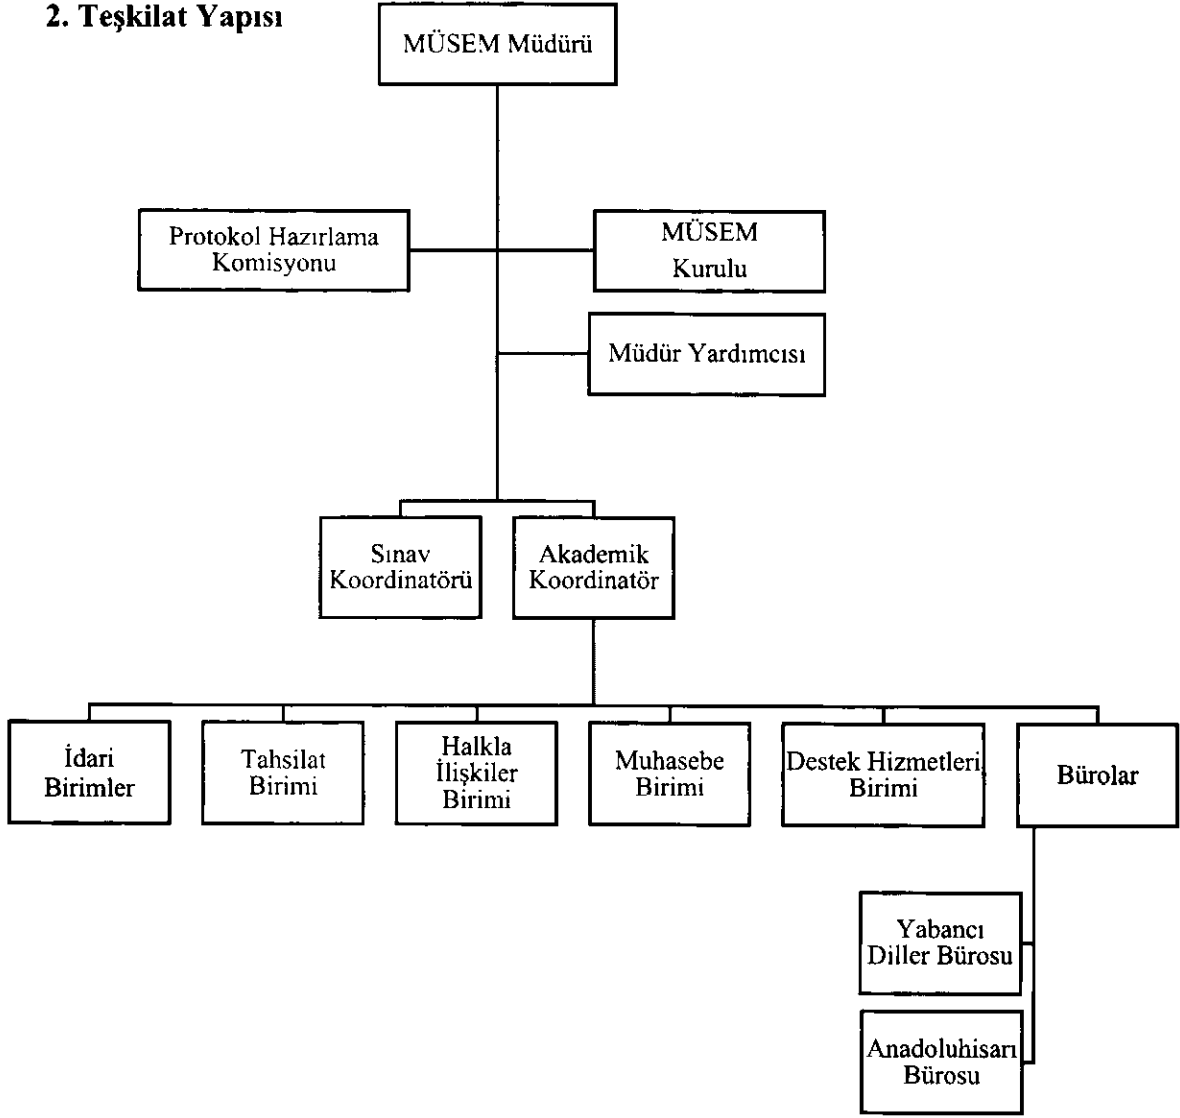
2. Teşkilat Yapısı

MÜSEM Müdürü

Protokol Hazırlama Komisyonu

MÜSEM Kurulu

Müdür Yardımcısı

Sınav Koordinatörü

Akademik Koordinatör

İdari Birimler

Tahsilat Birimi

Halkla İlişkiler Birimi

Muhasebe Birimi

Destek Hizmetleri Birimi

Bürolar

Yabancı Diller Bürosu

Anadoluhisarı Bürosu